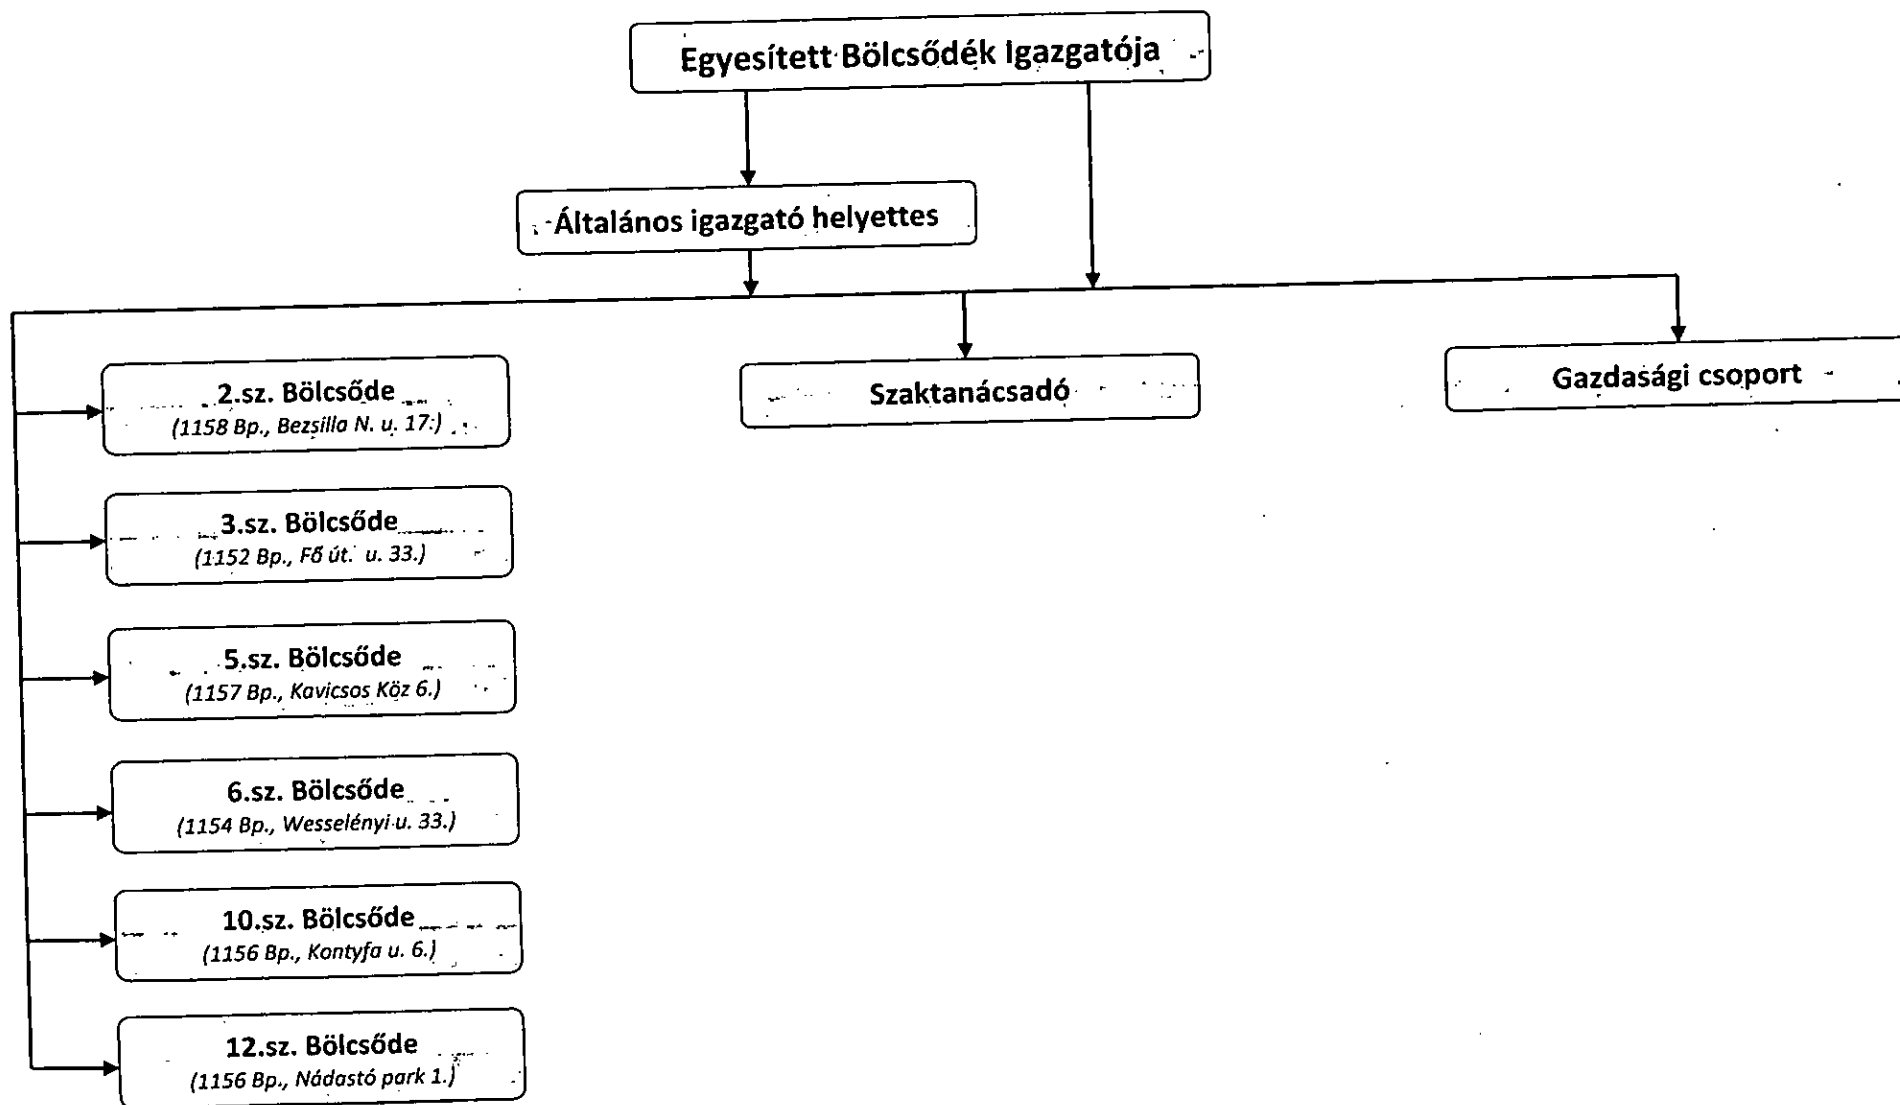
Egyesített Bölcsődék Igazgatója

Általános igazgató helyettes

2.sz. Bölcsőde
(1158 Bp., Bezsilla N. u. 17.)

3.sz. Bölcsőde
(1152 Bp., Fő út. u. 33.)

5.sz. Bölcsőde
(1157 Bp., Kavicsos Köz 6.)

6.sz. Bölcsőde
(1154 Bp., Wesselényi u. 33.)

10.sz. Bölcsőde
(1156 Bp., Kontyfa u. 6.)

12.sz. Bölcsőde
(1156 Bp., Nádastó park 1.)

Szaktanácsadó

Gazdasági csoport